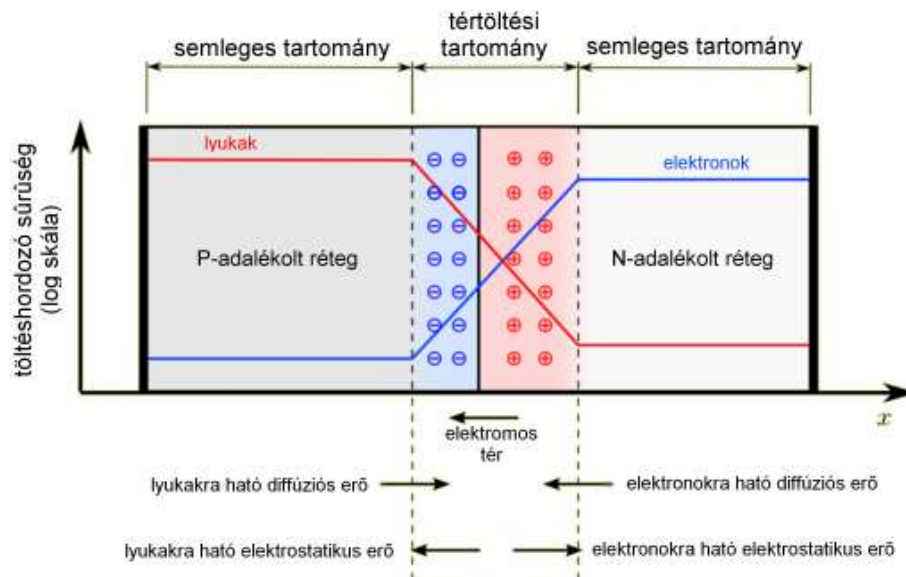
semleges tartomány

tértöltési tartomány

semleges tartomány

töltéshordozó sűrűség (log skála)

lyukak

elektronok

P-adalékolt réteg

N-adalékolt réteg

$x$

elektromos tér

lyukakra ható diffúziós erő

elektronokra ható diffúziós erő

lyukakra ható elektrostatikus erő

elektronokra ható elektrostatikus erő